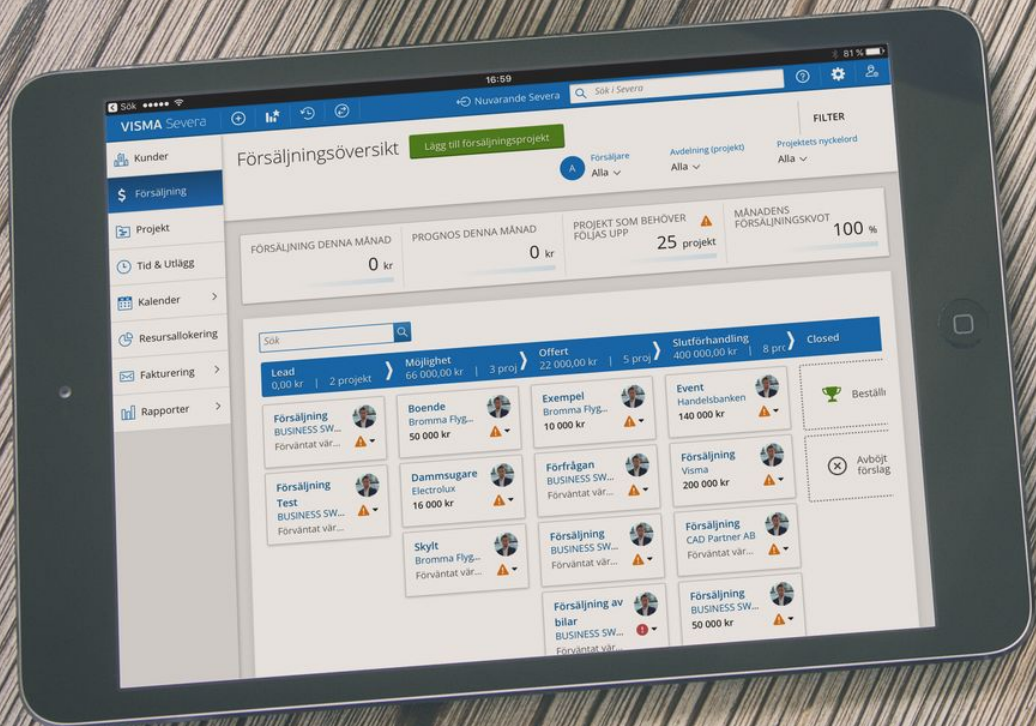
Sök ●●●●● 16:59 81 %

Nuvarande Severa
Sök i Severa

VISMA Severa

FILTER

Kunder
Försäljning
Projekt
Tid & Utlägg
Kalender
Resursallokering
Fakturering
Rapporter

Försäljningsöversikt

Lägg till försäljningsprojekt

Försäljare
Alla

Avdelning (projekt)
Alla

Projektets nyckelord
Alla

FÖRSÄLJNING DENNA MÅNAD
0 kr

PROGNOS DENNA MÅNAD
0 kr

PROJEKT SOM BEHÖVER FÖLJAS UPP
25 projekt

MÅNADENS FÖRSÄLJNINGSKVOT
100 %

Sök

Lead
0,00 kr | 2 projekt

Möjlighet
66 000,00 kr | 3 proj

Offert
22 000,00 kr | 5 proj

Slutförhandling
400 000,00 kr | 8 proj

Closed

Försäljning
BUSINESS SW...
Förväntat vär...

Försäljning Test
BUSINESS SW...
Förväntat vär...

Boende
Bromma Flyg...
50 000 kr

Dammsugare
Electrolux
16 000 kr

Skylt
Bromma Flyg...
Förväntat vär...

Exempel
Bromma Flyg...
10 000 kr

Förfrågan
BUSINESS SW...
Förväntat vär...

Försäljning
BUSINESS SW...
Förväntat vär...

Försäljning av bilar
BUSINESS SW...
Förväntat vär...

Event
Handelsbanken
140 000 kr

Försäljning
Visma
200 000 kr

Försäljning
CAD Partner AB
Förväntat vär...

Försäljning
BUSINESS SW...
50 000 kr

Beställ

Avböjt förslag